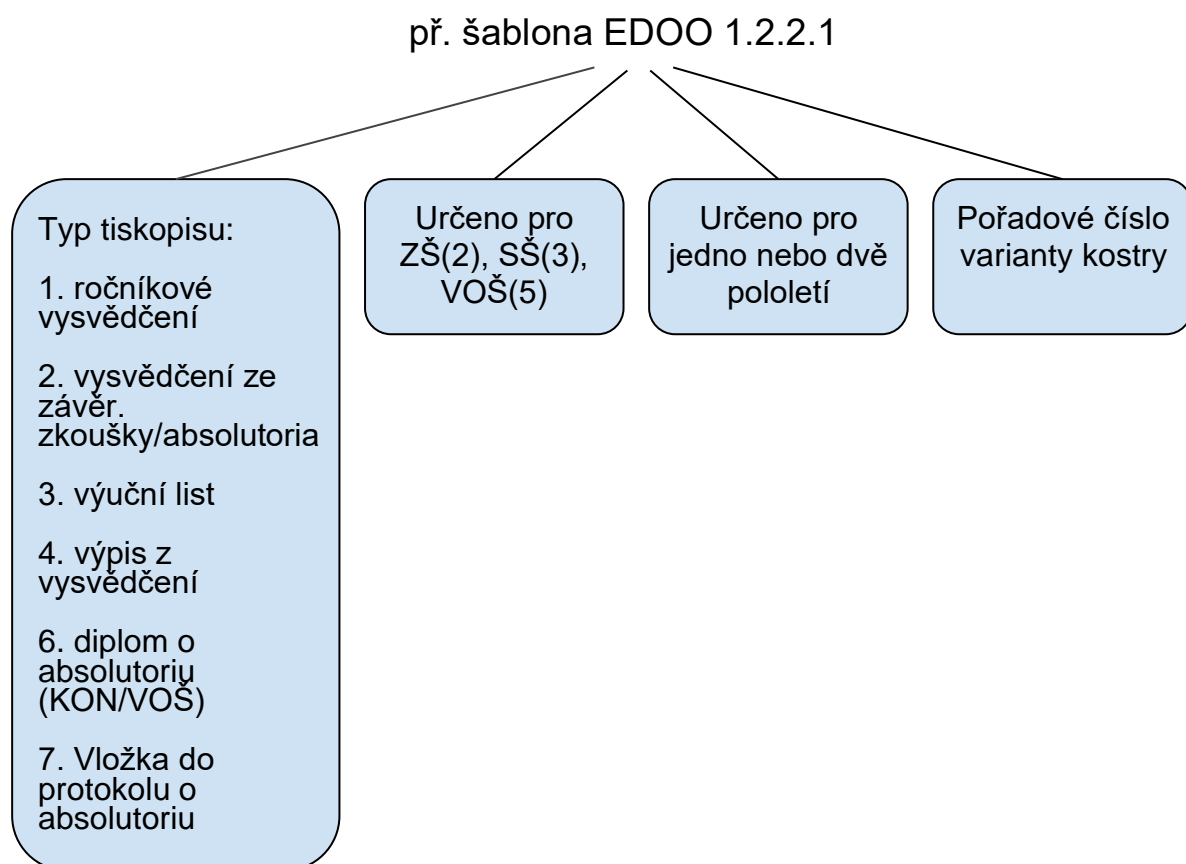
př. šablona EDOO 1.2.2.1

Typ tiskopisu:

1. ročníkové vysvědčení

2. vysvědčení ze závěr. zkoušky/absolutoria

3. výuční list

4. výpis z vysvědčení

6. diplom o absolutoriu (KON/VOŠ)

7. Vložka do protokolu o absolutoriu

Určeno pro ZŠ(2), SŠ(3), VOŠ(5)

Určeno pro jedno nebo dvě pololetí

Pořadové číslo varianty kostry